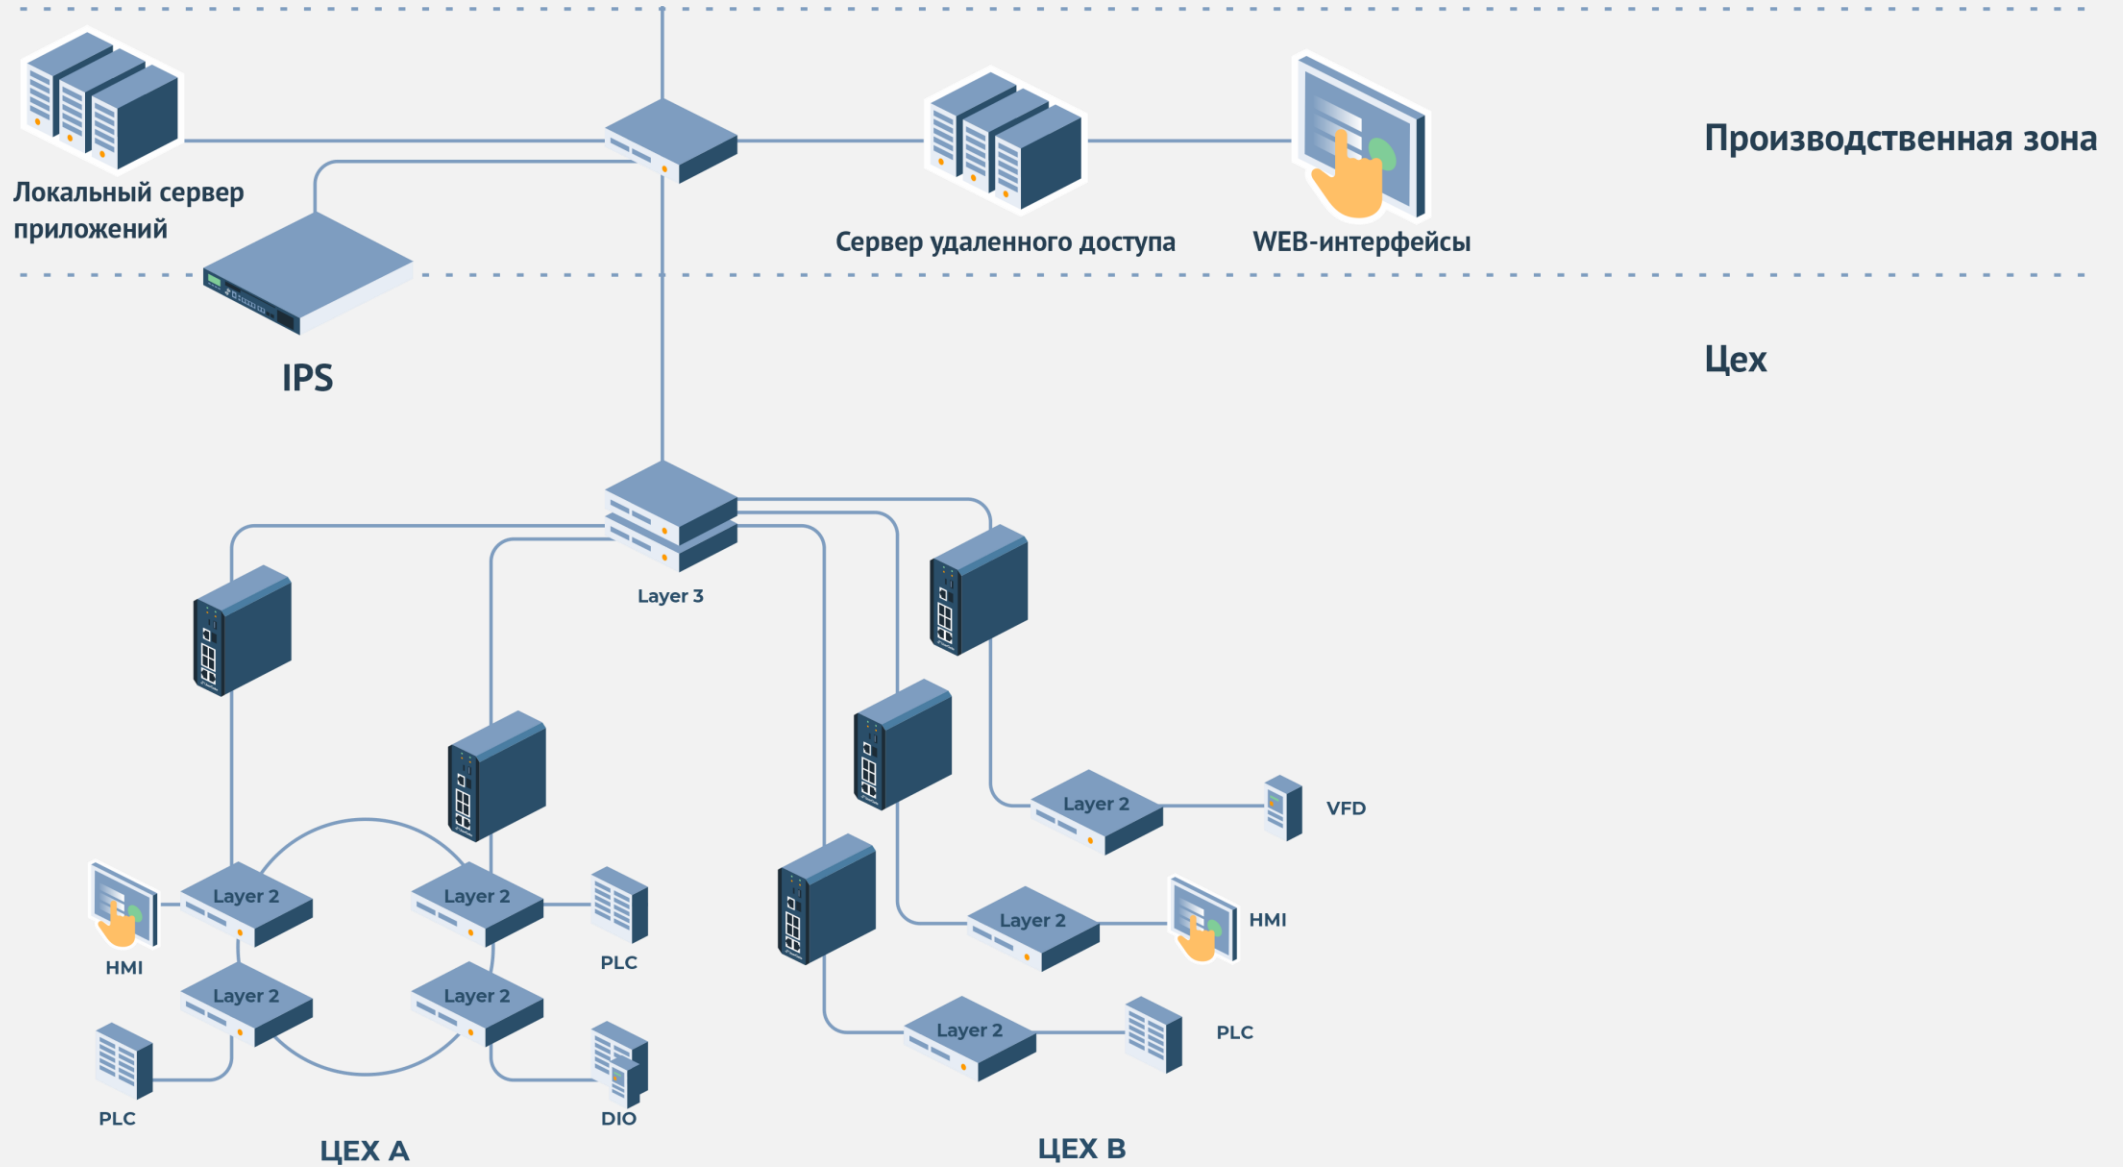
Производственная зона

Локальный сервер приложений

Сервер удаленного доступа

WEB-интерфейсы

IPS

Цех

Layer 3

Layer 2

VFD

Layer 2

Layer 2

HMI

Layer 2

PLC

HMI

Layer 2

Layer 2

Layer 2

PLC

Layer 2

PLC

PLC

DIO

ЦЕХ А

ЦЕХ В